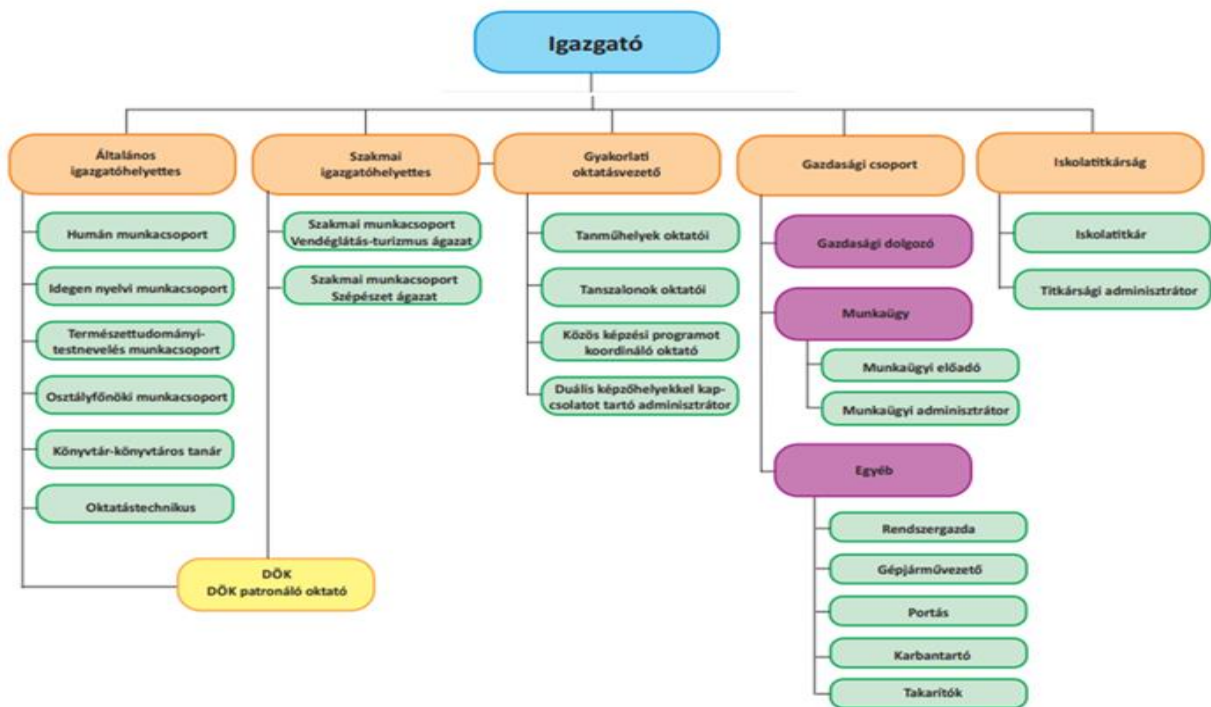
Igazgató

Általános igazgatóhelyettes

Humán munkacsoport

Idegen nyelvi munkacsoport

Természettudományi-testnevelés munkacsoport

Osztályfőnöki munkacsoport

Könyvtár-könyvtáros tanár

Oktatástechnikus

Szakmai igazgatóhelyettes

Szakmai munkacsoport Vendéglátás-turizmus ágazat

Szakmai munkacsoport Szépészet ágazat

DÖK
DÖK patronáló oktató

Gyakorlati oktatásvezető

Tanműhelyek oktatói

Tanszalonok oktatói

Közös képzési programot koordináló oktató

Duális képzőhelyekkel kapcsolatot tartó adminisztrátor

Gazdasági csoport

Gazdasági dolgozó

Munkaügy

Munkaügyi előadó

Munkaügyi adminisztrátor

Egyéb

Rendszergazda

Gépjárművezető

Portás

Karbantartó

Takarítók

Iskolatitkárság

Iskolatitkár

Titkársági adminisztrátor